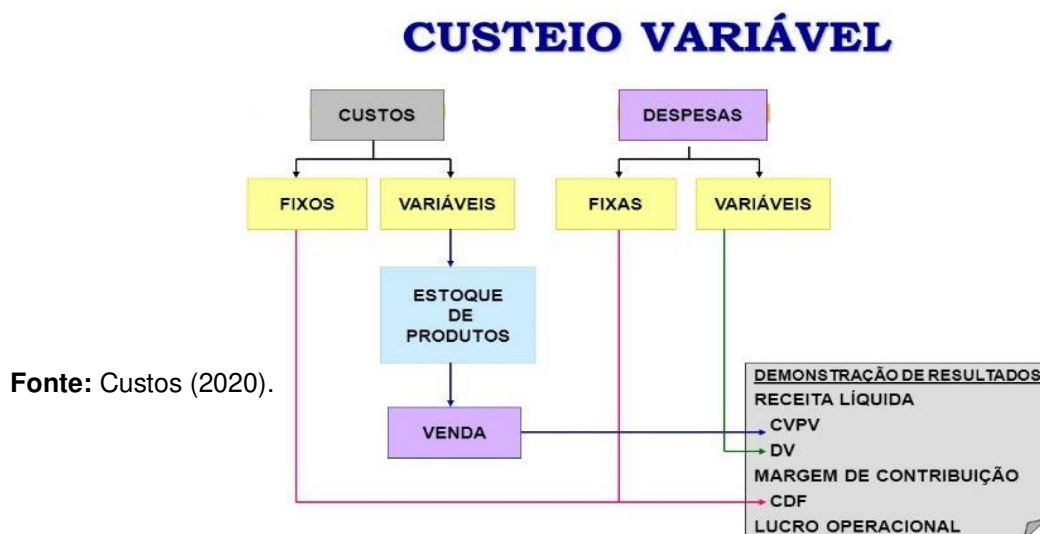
CUSTEIO VARIÁVEL

CUSTOS

DESPESAS

FIXOS

VARIÁVEIS

FIXAS

VARIÁVEIS

ESTOQUE DE PRODUTOS

VENDA

Fonte: Custos (2020).

DEMONSTRAÇÃO DE RESULTADOS
RECEITA LÍQUIDA
CVPV
DV
MARGEM DE CONTRIBUIÇÃO
CDF
LUCRO OPERACIONAL